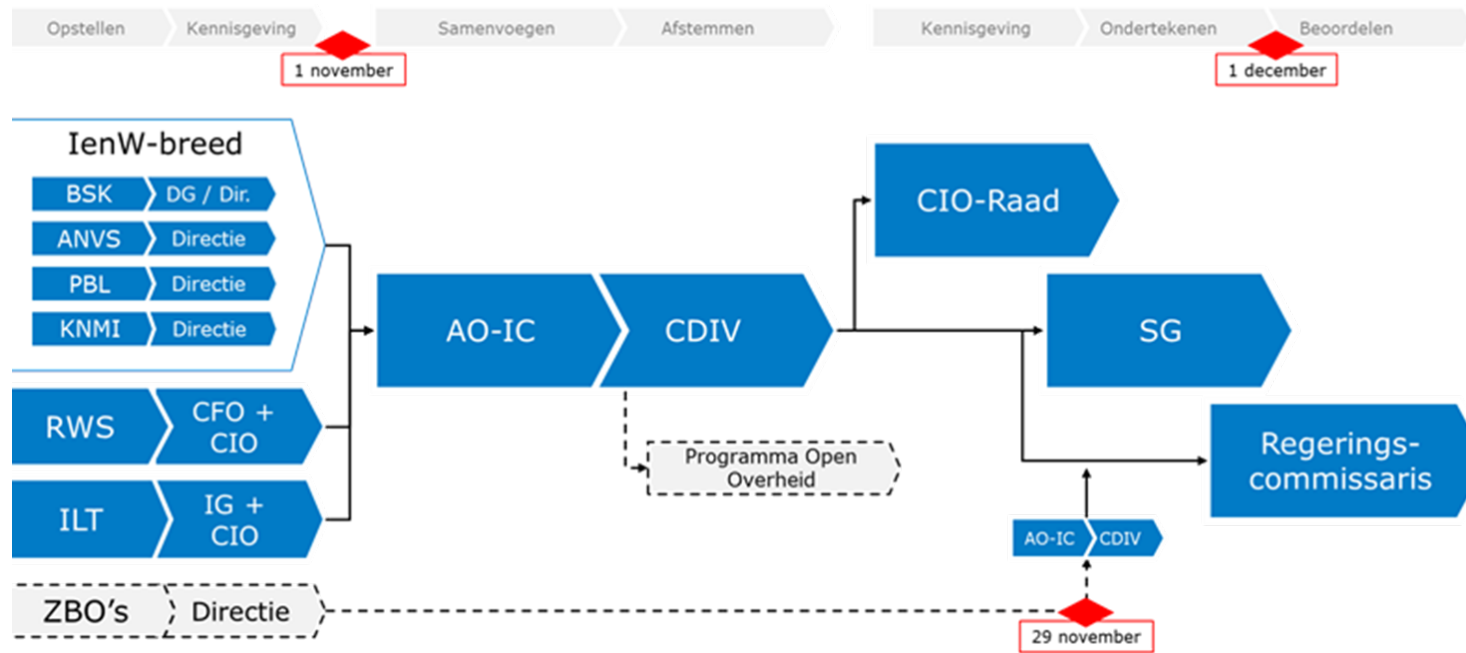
Opstellen Kennisgeving Samenvoegen Afstemmen Kennisgeving Ondertekenen Beoordelen

1 november

1 december

IenW-breed

BSK DG / Dir.

ANVS Directie

PBL Directie

KNMI Directie

RWS CFO + CIO

ILT IG + CIO

ZBO's Directie

AO-IC CDIV

Programma Open Overheid

CIO-Raad

SG

Regerings-commissaris

AO-IC CDIV

29 november